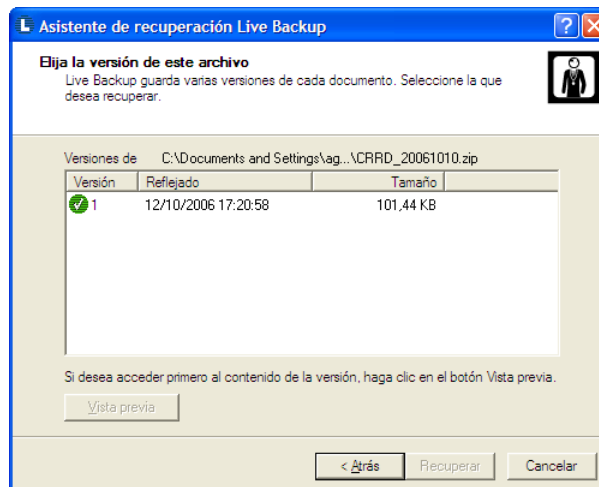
L Asistente de recuperación Live Backup

Elija la versión de este archivo
Live Backup guarda varias versiones de cada documento. Seleccione la que desea recuperar.

Versiones de C:\Documents and Settings\ag...\CRRD_20061010.zip

| Versión | Reflejado | Tamaño |
|---|---|---|
| 1 | 12/10/2006 17:20:58 | 101,44 KB |

Si desea acceder primero al contenido de la versión, haga clic en el botón Vista previa.

Vista previa

< Atrás Recuperar Cancelar